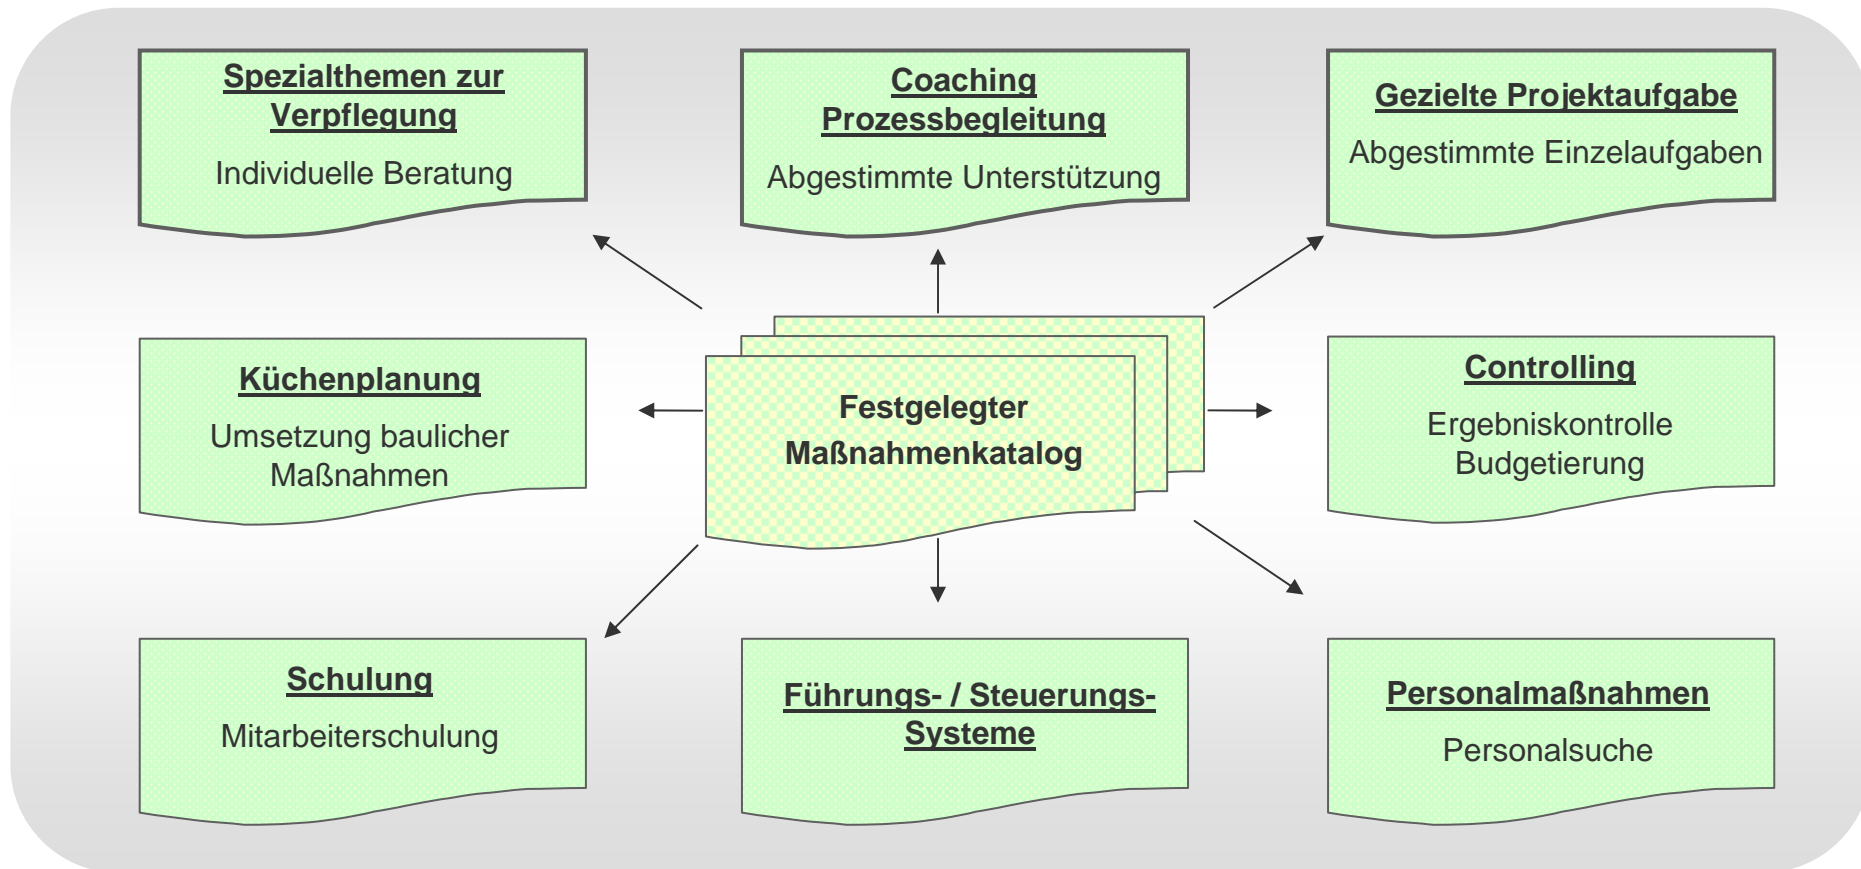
Spezialthemen zur Verpflegung

Individuelle Beratung

Coaching Prozessbegleitung

Abgestimmte Unterstützung

Gezielte Projektaufgabe

Abgestimmte Einzelaufgaben

Küchenplanung

Umsetzung baulicher Maßnahmen

Festgelegter Maßnahmenkatalog

Controlling

Ergebniskontrolle Budgetierung

Schulung

Mitarbeiterschulung

Führungs- / Steuerungs-Systeme

Personalmaßnahmen

Personalsuche